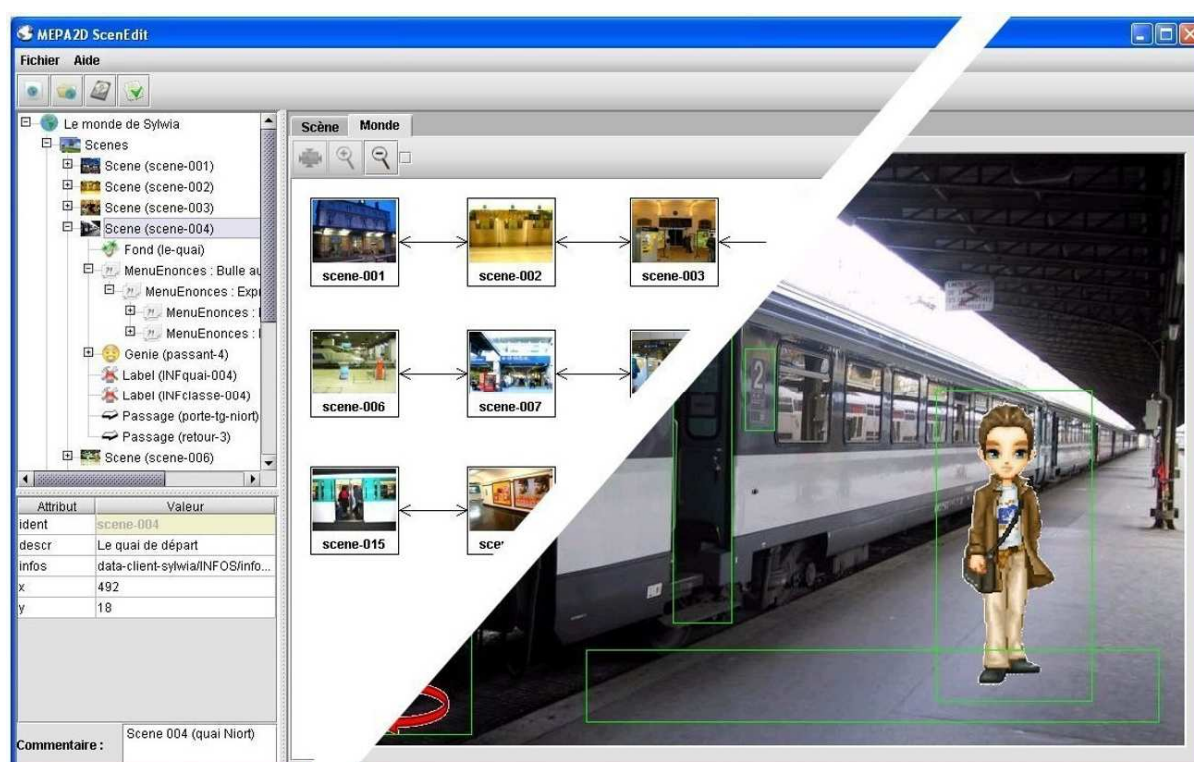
MEPA2D ScenEdit

Fichier Aide

Le monde de Sylwia
Scenes
Scene (scene-001)
Scene (scene-002)
Scene (scene-003)
Scene (scene-004)
Fond (le-quai)
MenuEnonces : Bulle au
MenuEnonces : Expr
MenuEnonces : I
MenuEnonces : I
Genie (passant-4)
Label (INFquai-004)
Label (INFclasse-004)
Passage (porte-tg-niort)
Passage (retour-3)
Scene (scene-006)

| Attribut | Valeur |
|---|---|
| ident | scene-004 |
| descr | Le quai de départ |
| infos | data-client-sylwia/INFOS/info... |
| x | 492 |
| y | 18 |

Commentaire : Scene 004 (quai Niort)

Scène Monde

scene-001
scene-002
scene-003
scene-006
scene-007
scene-015
sce

2